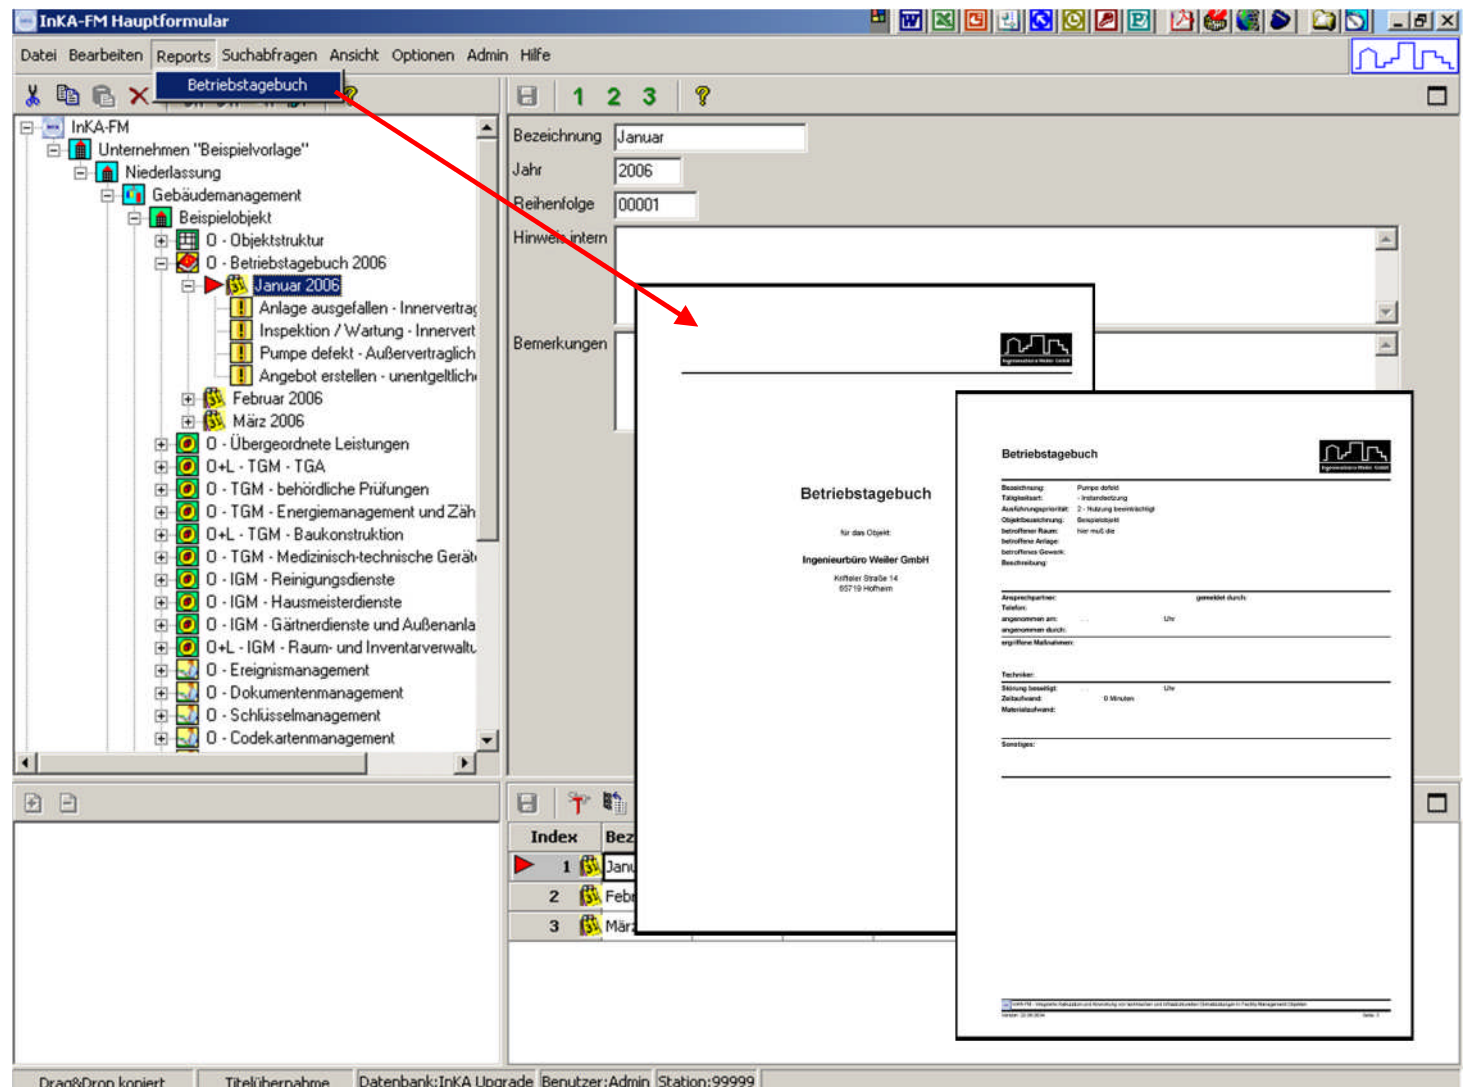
InKA-FM Hauptformular

Datei Bearbeiten Reports Suchabfragen Ansicht Optionen Admin Hilfe

Betriebstagebuch

1 2 3

InKA-FM
Unternehmen "Beispielvorlage"
Niederlassung
Gebäudemanagement
Beispielobjekt
0 - Objektstruktur
0 - Betriebstagebuch 2006
Januar 2006
Anlage ausgefallen - Innervertrag
Inspektion / Wartung - Innervert
Pumpe defekt - Außervertraglich
Angebot erstellen - unentgeltlich
Februar 2006
März 2006
0 - Übergeordnete Leistungen
0+L - TGM - TGA
0 - TGM - behördliche Prüfungen
0 - TGM - Energiemanagement und Zäh
0+L - TGM - Baukonstruktion
0 - TGM - Medizinisch-technische Gerät
0 - IGM - Reinigungsdienste
0 - IGM - Hausmeisterdienste
0 - IGM - Gärtnerdienste und Außenanla
0+L - IGM - Raum- und Inventarverwaltu
0 - Ereignismanagement
0 - Dokumentenmanagement
0 - Schlüsselmanagement
0 - Codekartenmanagement

Bezeichnung Januar
Jahr 2006
Reihenfolge 00001
Hinweis intern
Bemerkungen

Betriebstagebuch

für das Objekt:

Ingenieurbüro Weiler GmbH
Kriftelер Straße 14
65719 Hofheim

Betriebstagebuch

Bezeichnung: Pumpe defekt
Tätigkeitsart: - Instandsetzung
Ausführungspriorität: 2 - Nutzung beeinträchtigt
Objektbezeichnung: Beispielobjekt
betroffener Raum: hier muß die
betroffene Anlage:
betroffenes Gewerk:
Beschreibung:

Ansprechpartner: gemeldet durch:
Telefon:
angenommen am: Uhr
angenommen durch:
ergriffene Maßnahmen:

Techniker:
Störung beseitigt: Uhr
Zeitaufwand: 0 Minuten
Materialaufwand:

Sonstiges:

| Index | Bez |
|---|---|
| 1 | Janu |
| 2 | Febr |
| 3 | Mär |

Drag&Drop kopiert | Titelübernahme | Datenbank:InKA Upgrade | Benutzer:Admin | Station:99999